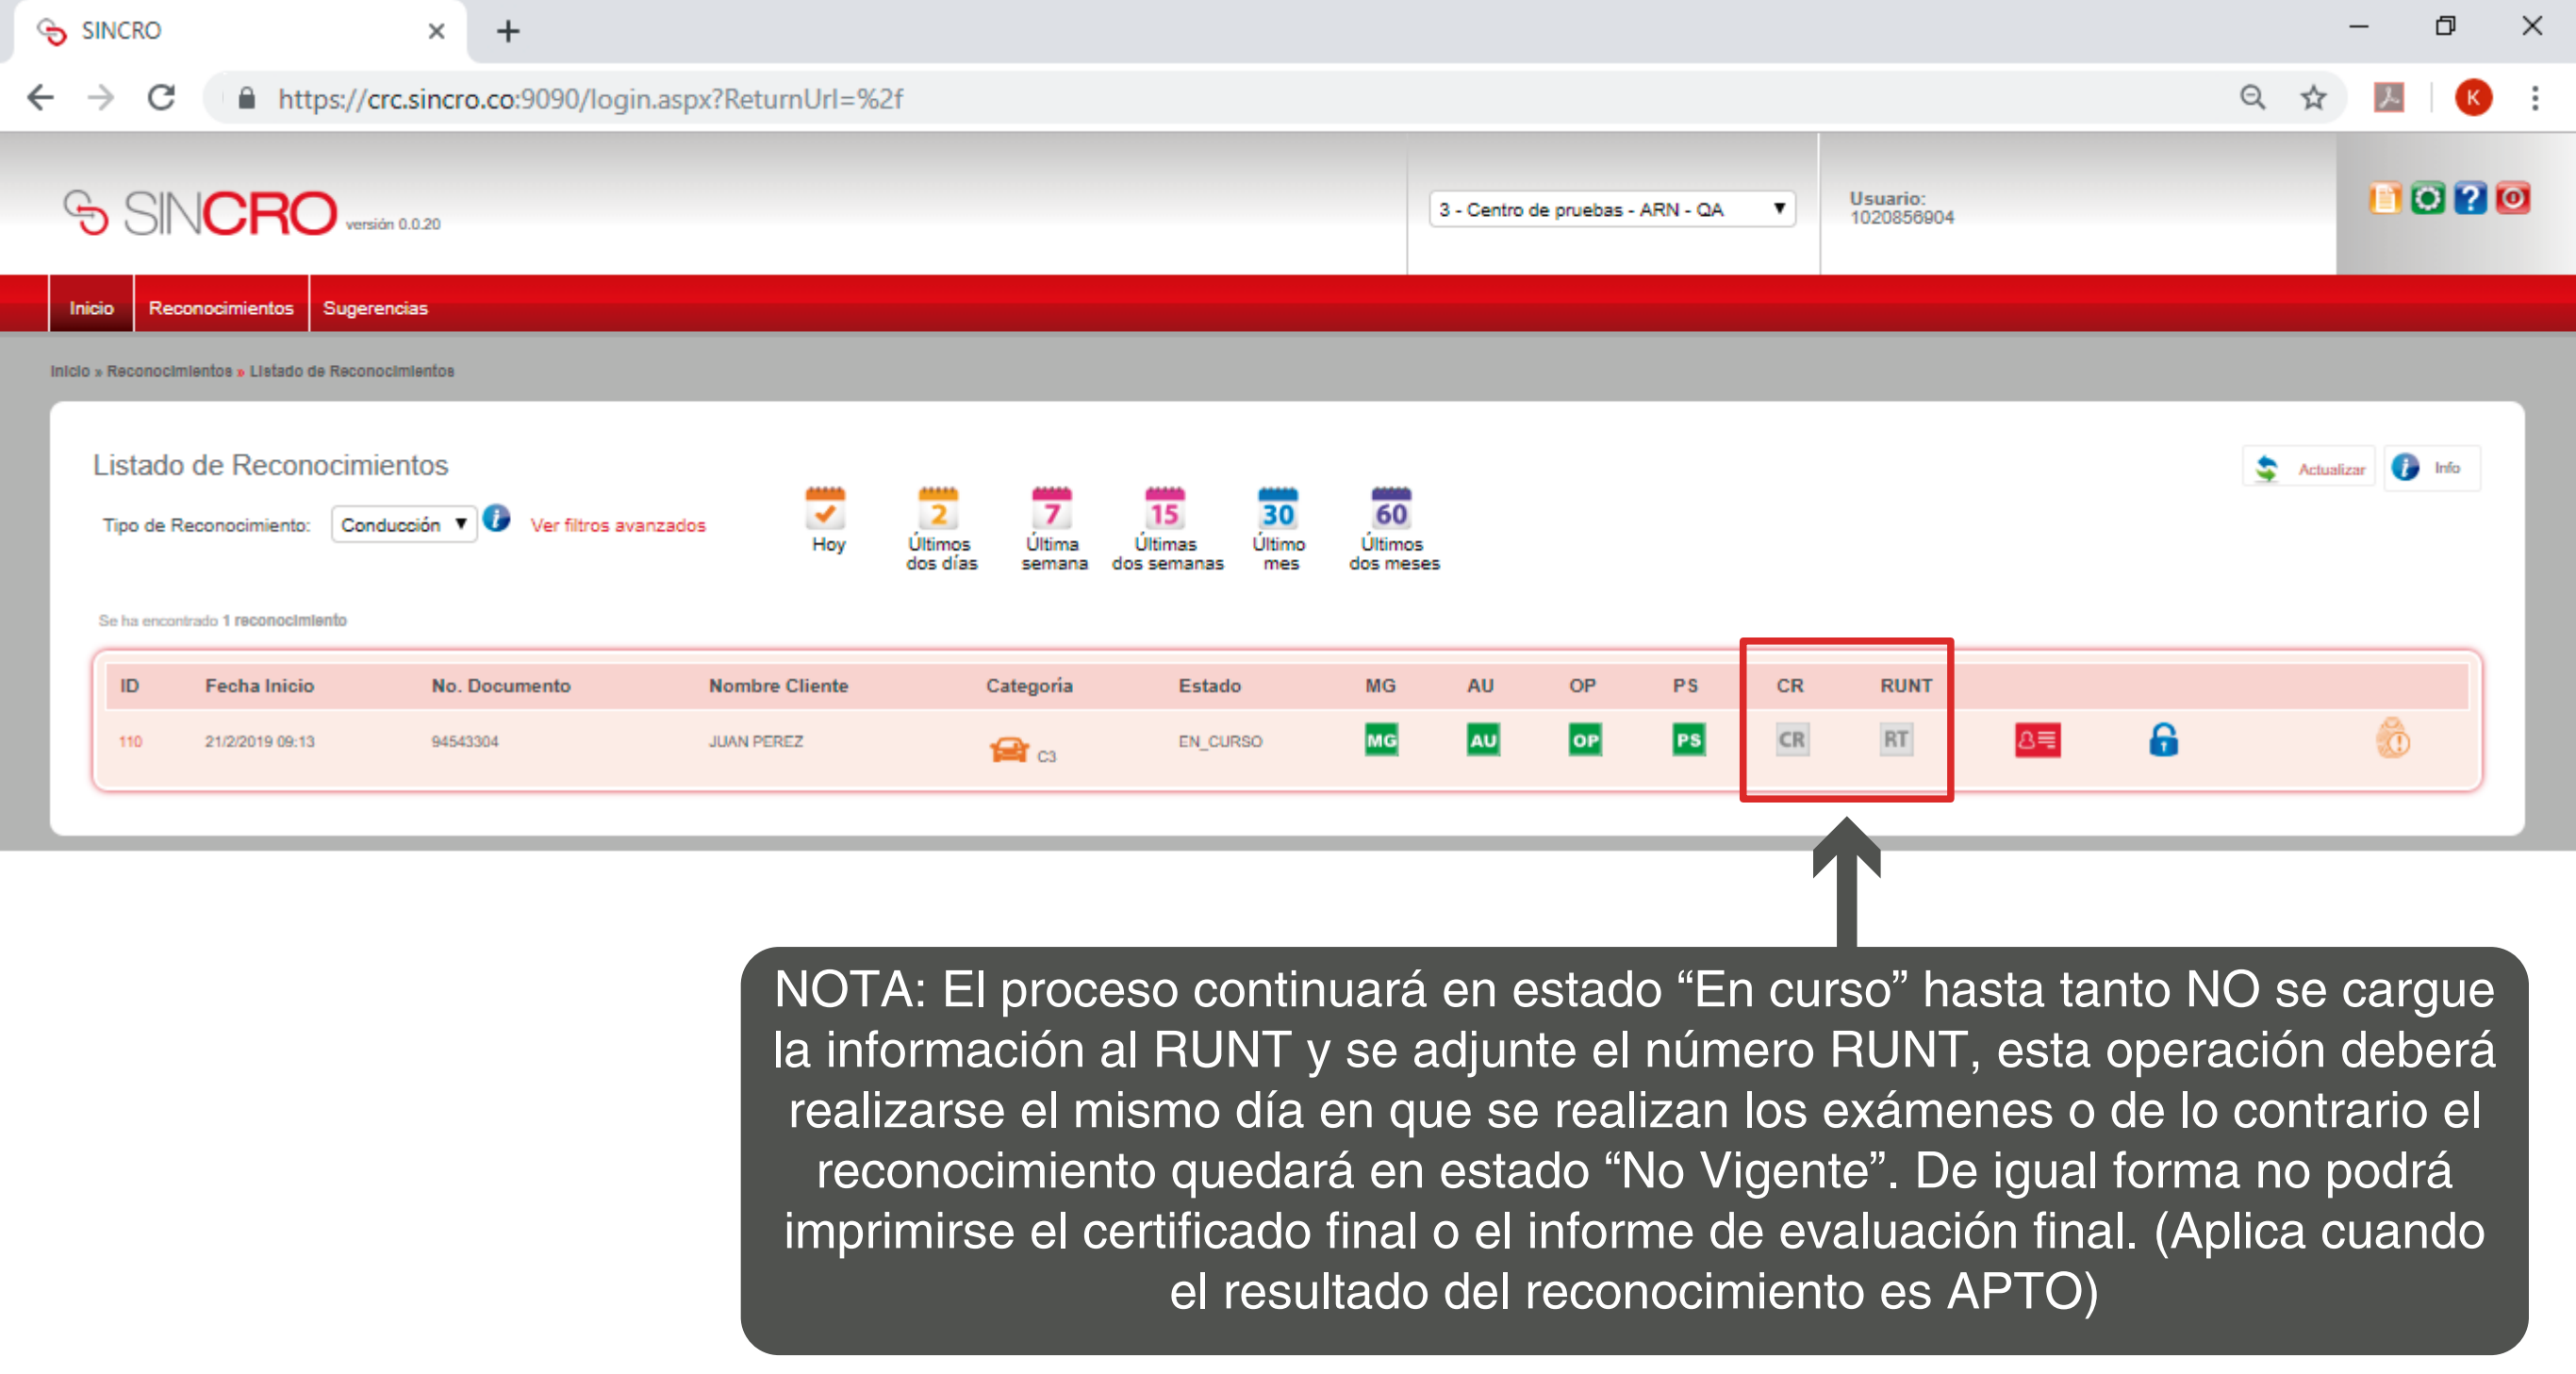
SINCRO

https://crc.sincro.co:9090/login.aspx?ReturnUrl=%2f

SINCRO versión 0.0.20

3 - Centro de pruebas - ARN - QA

Usuario: 1020856904

Inicio | Reconocimientos | Sugerencias

Inicio » Reconocimientos » Listado de Reconocimientos

Listado de Reconocimientos

Actualizar | Info

Tipo de Reconocimiento: Conducción | Ver filtros avanzados

Hoy | 2 Últimos dos días | 7 Última semana | 15 Últimas dos semanas | 30 Último mes | 60 Últimos dos meses

Se ha encontrado 1 reconocimiento

| ID | Fecha Inicio | No. Documento | Nombre Cliente | Categoría | Estado | MG | AU | OP | PS | CR | RUNT |
|---|---|---|---|---|---|---|---|---|---|---|---|
| 110 | 21/2/2019 09:13 | 94543304 | JUAN PEREZ | C3 | EN_CURSO | MG | AU | OP | PS | CR | RT |

NOTA: El proceso continuará en estado “En curso” hasta tanto NO se cargue la información al RUNT y se adjunte el número RUNT, esta operación deberá realizarse el mismo día en que se realizan los exámenes o de lo contrario el reconocimiento quedará en estado “No Vigente”. De igual forma no podrá imprimirse el certificado final o el informe de evaluación final. (Aplica cuando el resultado del reconocimiento es APTO)